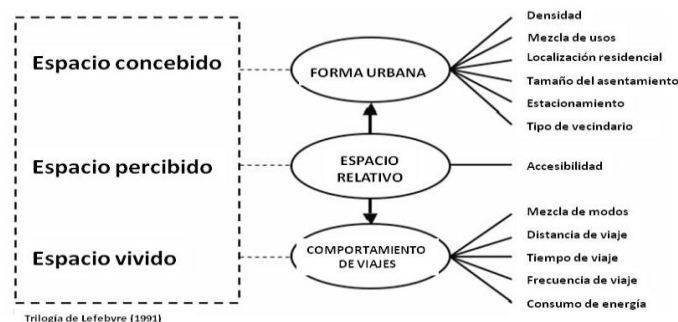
Espacio concebido

Espacio percibido

Espacio vivido

Trilogía de Lefebvre (1991)

FORMA URBANA

ESPACIO RELATIVO

COMPORTAMIENTO DE VIAJES

Densidad
Mezcla de usos
Localización residencial
Tamaño del asentamiento
Estacionamiento
Tipo de vecindario

Accesibilidad

Mezcla de modos
Distancia de viaje
Tiempo de viaje
Frecuencia de viaje
Consumo de energía